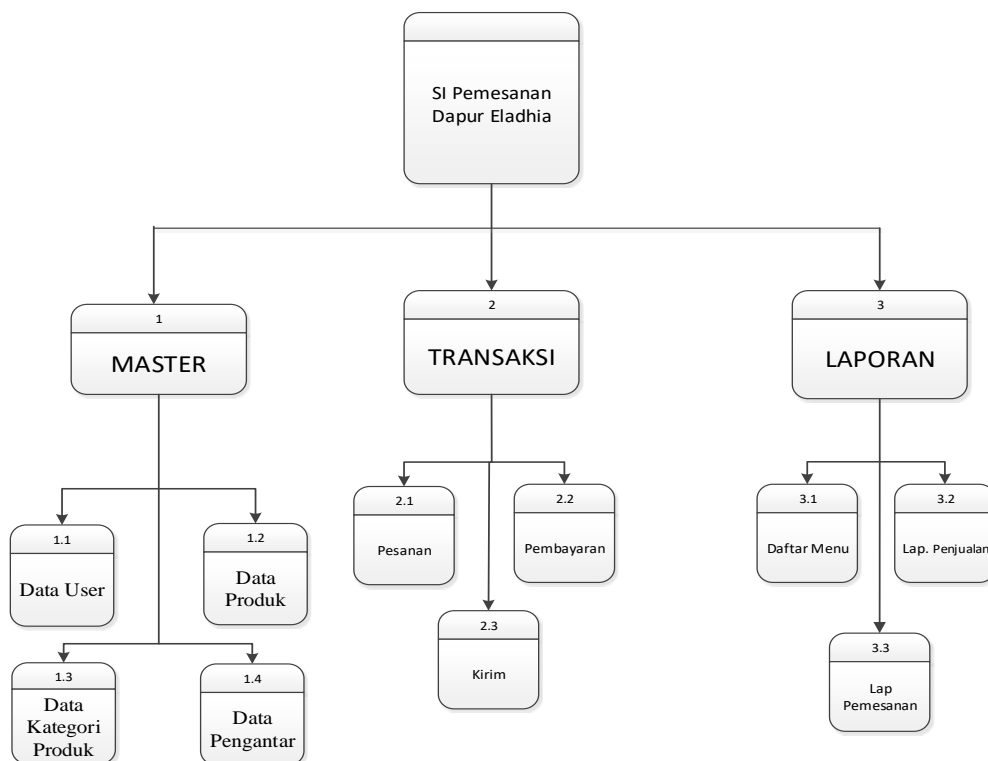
SI Pemesanan Dapur Eladhia

1
MASTER

2
TRANSAKSI

3
LAPORAN

1.1
Data User

1.2
Data Produk

1.3
Data Kategori Produk

1.4
Data Pengantar

2.1
Pesanan

2.2
Pembayaran

2.3
Kirim

3.1
Daftar Menu

3.2
Lap. Penjualan

3.3
Lap Pemesanan